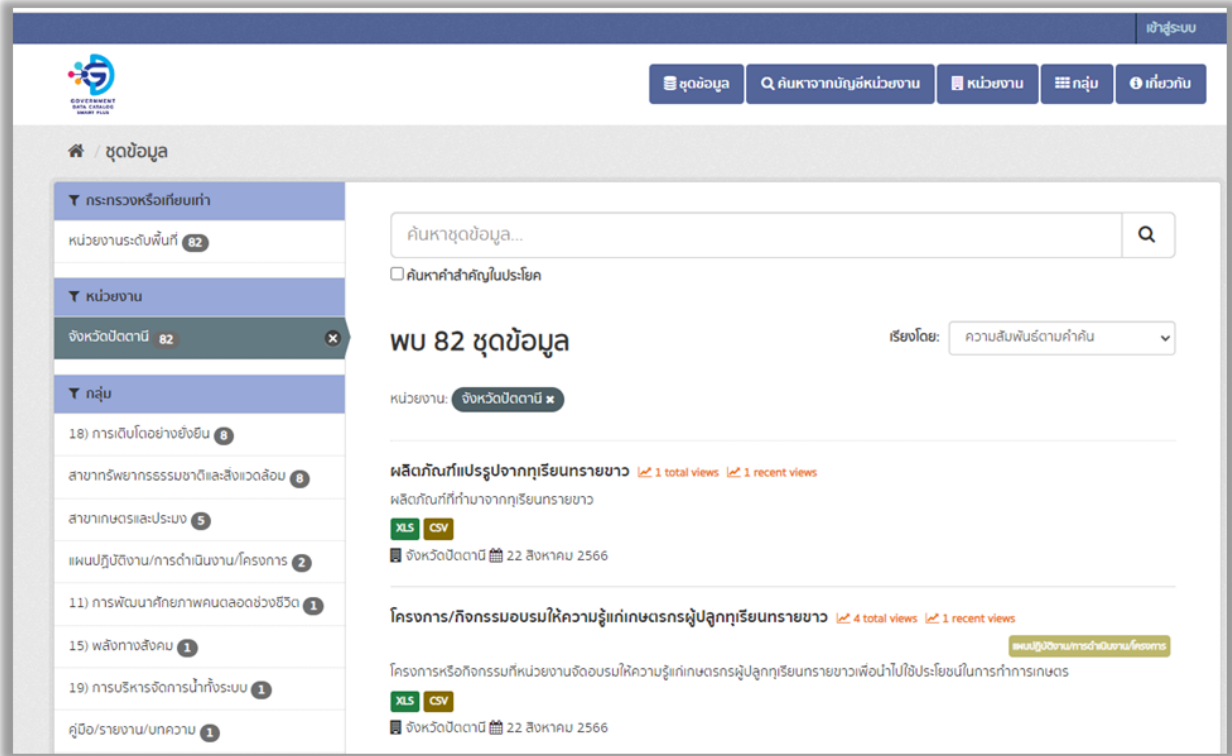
เข้าสู่ระบบ

GOVERNMENT DATA CATALOG SMART PLUS

ชุดข้อมูล
ค้นหาจากบัญชีหน่วยงาน
หน่วยงาน
กลุ่ม
เกี่ยวกับ

/ ชุดข้อมูล

กระทรวงหรือเทียบเท่า
หน่วยงานระดับพื้นที่ 82

หน่วยงาน
จังหวัดปัตตานี 82

กลุ่ม
18) การเติบโตอย่างยั่งยืน 8
สาขาทรัพยากรธรรมชาติและสิ่งแวดล้อม 8
สาขาเกษตรและประมง 5
แผนปฏิบัติงาน/การดำเนินงาน/โครงการ 2
11) การพัฒนาศักยภาพคนตลอดช่วงชีวิต 1
15) พลังทางสังคม 1
19) การบริหารจัดการน้ำทั้งระบบ 1
คู่มือ/รายงาน/บทความ 1

ค้นหาชุดข้อมูล...
ค้นหาคำสำคัญในประโยค

พบ 82 ชุดข้อมูล
เรียงโดย: ความสัมพันธ์ตามคำค้น

หน่วยงาน: จังหวัดปัตตานี

ผลิตภัณฑ์แปรรูปจากทุเรียนทรายขาว 1 total views 1 recent views
ผลิตภัณฑ์ที่ทำมาจากทุเรียนทรายขาว
XLS CSV
จังหวัดปัตตานี 22 สิงหาคม 2566

โครงการ/กิจกรรมอบรมให้ความรู้แก่เกษตรกรผู้ปลูกทุเรียนทรายขาว 4 total views 1 recent views
แผนปฏิบัติงาน/การดำเนินงาน/โครงการ
โครงการหรือกิจกรรมที่หน่วยงานจัดอบรมให้ความรู้แก่เกษตรกรผู้ปลูกทุเรียนทรายขาวเพื่อนำไปใช้ประโยชน์ในการทำการเกษตร
XLS CSV
จังหวัดปัตตานี 22 สิงหาคม 2566